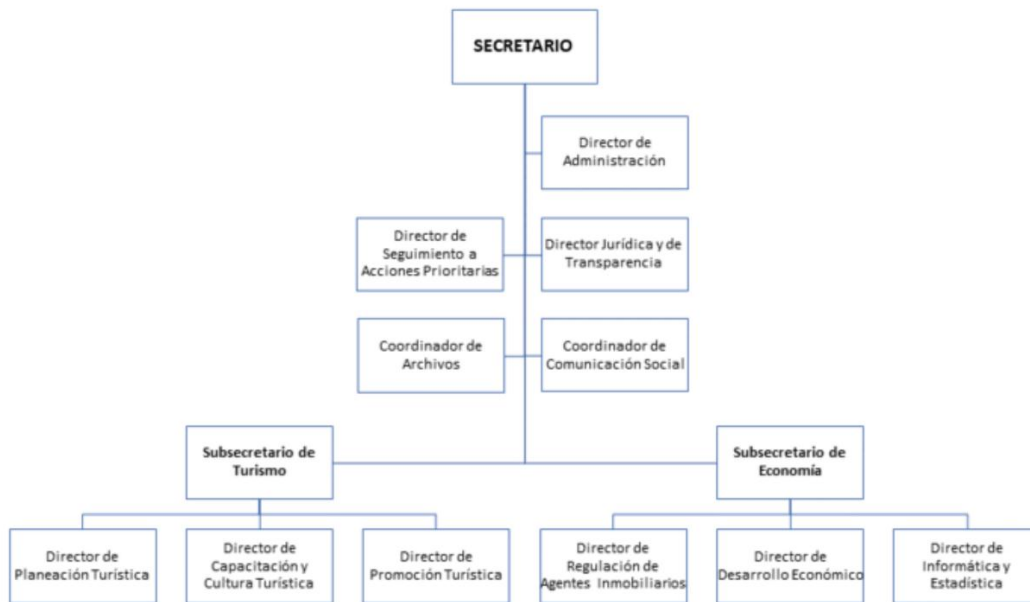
SECRETARIO

Director de Administración

Director de Seguimiento a Acciones Prioritarias

Director Jurídica y de Transparencia

Coordinador de Archivos

Coordinador de Comunicación Social

Subsecretario de Turismo

Subsecretario de Economía

Director de Planeación Turística

Director de Capacitación y Cultura Turística

Director de Promoción Turística

Director de Regulación de Agentes Inmobiliarios

Director de Desarrollo Económico

Director de Informática y Estadística